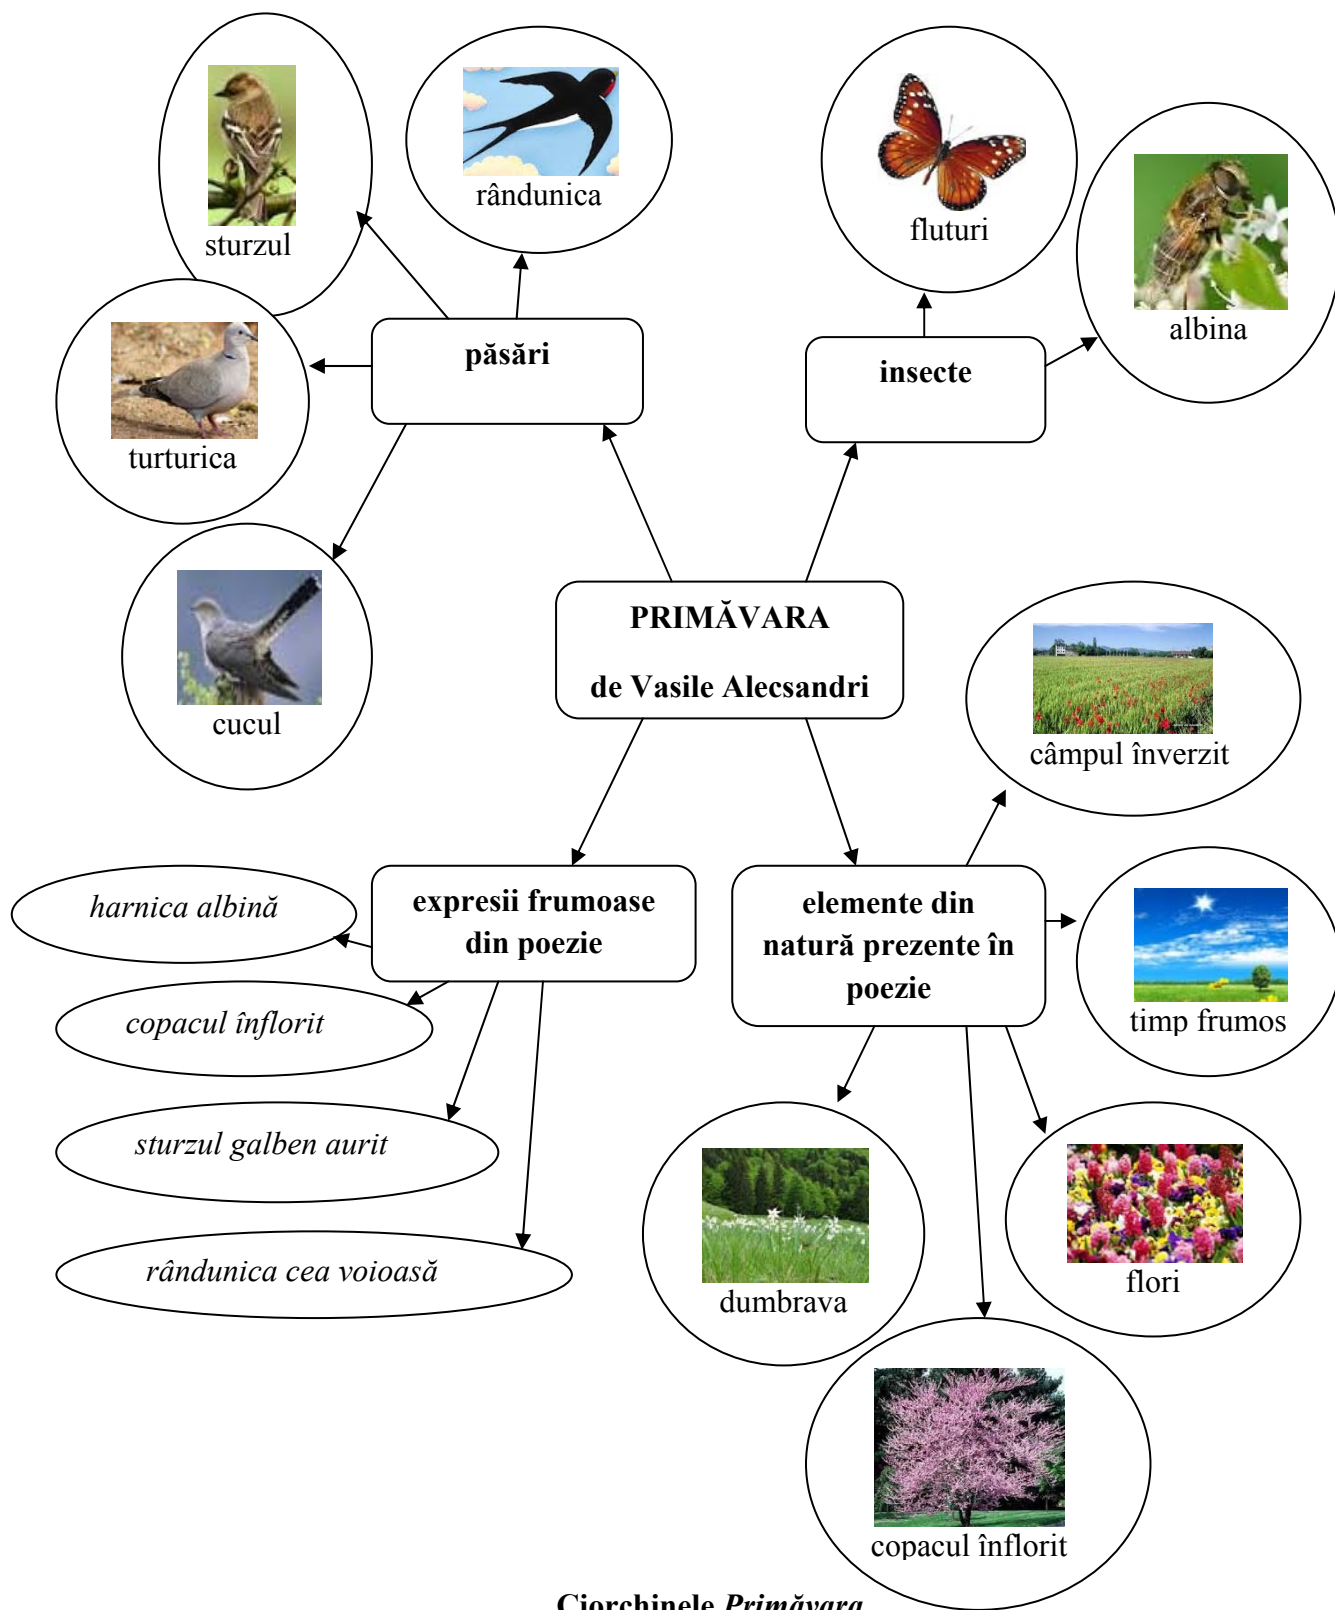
sturzul

rândunica

fluturi

albina

păsări

insecte

turturica

cucul

PRIMĂVARA

de Vasile Alecsandri

câmpul înverzit

harnica albină

expresii frumoase din poezie

elemente din natură prezente în poezie

timp frumos

copacul înflorit

sturzul galben aurit

rândunica cea voioasă

dumbrava

flori

copacul înflorit

Ciorchinele *Primăvara*